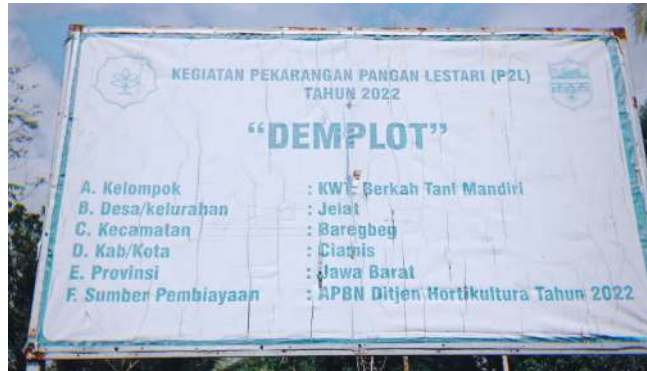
KEGIATAN PEKARANGAN PANGAN LESTARI (P2L)
TAHUN 2022

"DEMPLOT"

A. Kelompok : KWT Berkah Tani Mandiri
B. Desa/kelurahan : Jelat
C. Kecamatan : Baregbeg
D. Kab/Kota : Ciamis
E. Provinsi : Jawa Barat
F. Sumber Pembiayaan : APBN Ditjen Hortikultura Tahun 2022